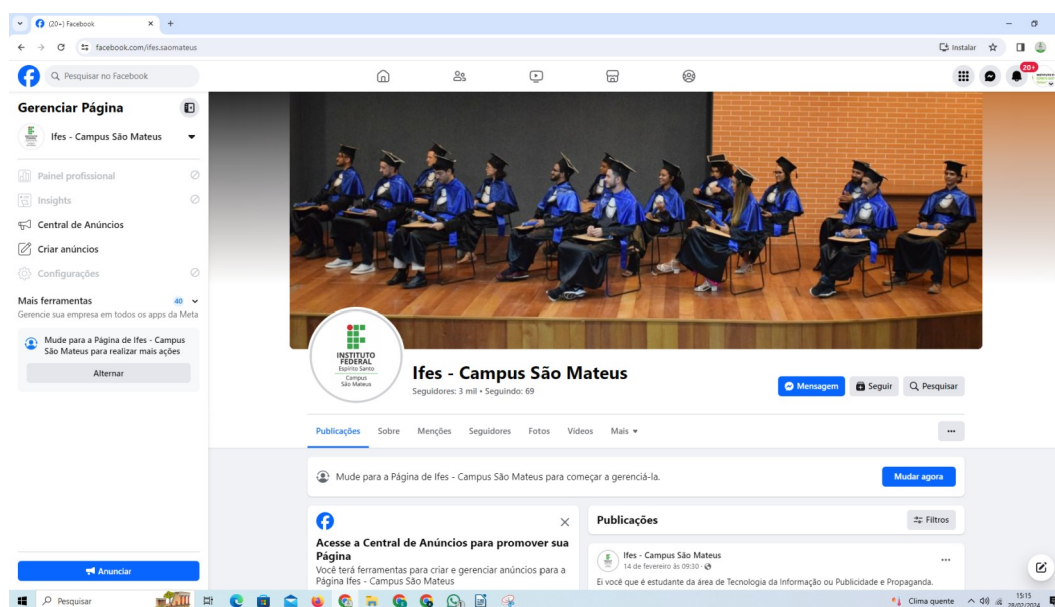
(20+) Facebook
facebook.com/ifes.saomateus
Instalar

Pesquisar no Facebook
20+

Gerenciar Página
Ifes - Campus São Mateus
Painel profissional
Insights
Central de Anúncios
Criar anúncios
Configurações
Mais ferramentas 40
Gerencie sua empresa em todos os apps da Meta
Mude para a Página de Ifes - Campus São Mateus para realizar mais ações
Alternar
Anunciar

INSTITUTO FEDERAL
Espírito Santo
Campus São Mateus

Ifes - Campus São Mateus
Seguidores: 3 mil • Seguindo: 69
Mensagem
Seguir
Pesquisar

Publicações Sobre Menções Seguidores Fotos Vídeos Mais

Mude para a Página de Ifes - Campus São Mateus para começar a gerenciá-la.
Mudar agora

Acesse a Central de Anúncios para promover sua Página
Você terá ferramentas para criar e gerenciar anúncios para a Página Ifes - Campus São Mateus

Publicações
Filtros
Ifes - Campus São Mateus
14 de fevereiro às 09:30
Ei você que é estudante da área de Tecnologia da Informação ou Publicidade e Propaganda.

Pesquisar
Clima quente
15:15
28/02/2024